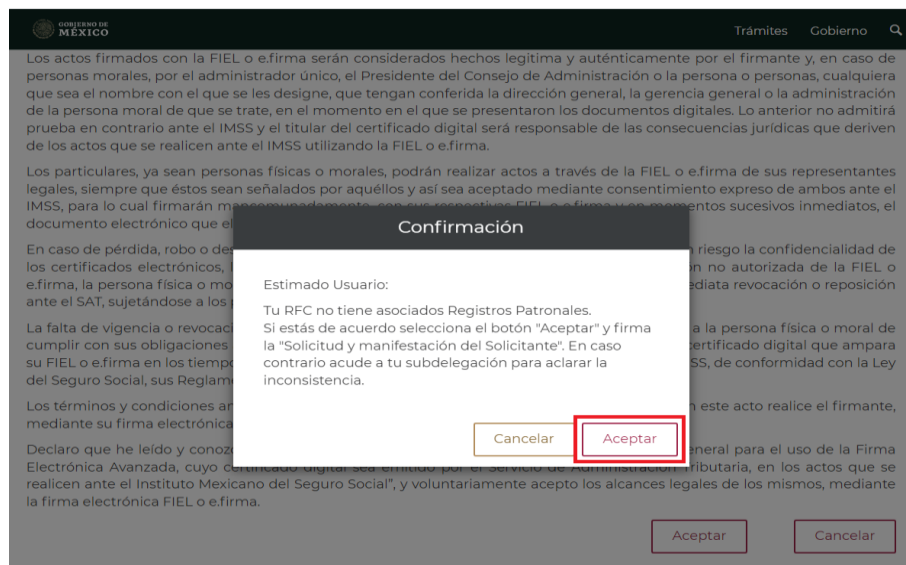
GOBIERNO DE MÉXICO

Trámites Gobierno

Los actos firmados con la FIEL o e.firma serán considerados hechos legítima y auténticamente por el firmante y, en caso de personas morales, por el administrador único, el Presidente del Consejo de Administración o la persona o personas, cualquiera que sea el nombre con el que se les designe, que tengan conferida la dirección general, la gerencia general o la administración de la persona moral de que se trate, en el momento en el que se presentaron los documentos digitales. Lo anterior no admitirá prueba en contrario ante el IMSS y el titular del certificado digital será responsable de las consecuencias jurídicas que deriven de los actos que se realicen ante el IMSS utilizando la FIEL o e.firma.

Los particulares, ya sean personas físicas o morales, podrán realizar actos a través de la FIEL o e.firma de sus representantes legales, siempre que éstos sean señalados por aquéllos y así sea aceptado mediante consentimiento expreso de ambos ante el IMSS, para lo cual firmarán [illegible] mentos sucesivos inmediatos, el documento electrónico que el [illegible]

En caso de pérdida, robo o de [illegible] riesgo la confidencialidad de los certificados electrónicos, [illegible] n no autorizada de la FIEL o e.firma, la persona física o mo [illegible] ediata revocación o reposición ante el SAT, sujetándose a los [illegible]

La falta de vigencia o revocac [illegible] a la persona física o moral de cumplir con sus obligaciones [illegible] ertificado digital que ampara su FIEL o e.firma en los tiemp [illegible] SS, de conformidad con la Ley del Seguro Social, sus Reglam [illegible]

Los términos y condiciones ar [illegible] n este acto realice el firmante, mediante su firma electrónica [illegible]

Declaro que he leído y conozc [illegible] eneral para el uso de la Firma Electrónica Avanzada, cuyo certificado digital sea emitido por el Servicio de Administración Tributaria, en los actos que se realicen ante el Instituto Mexicano del Seguro Social", y voluntariamente acepto los alcances legales de los mismos, mediante la firma electrónica FIEL o e.firma.

Aceptar Cancelar

Confirmación

Estimado Usuario:

Tu RFC no tiene asociados Registros Patronales.
Si estás de acuerdo selecciona el botón "Aceptar" y firma la "Solicitud y manifestación del Solicitante". En caso contrario acude a tu subdelegación para aclarar la inconsistencia.

Cancelar Aceptar